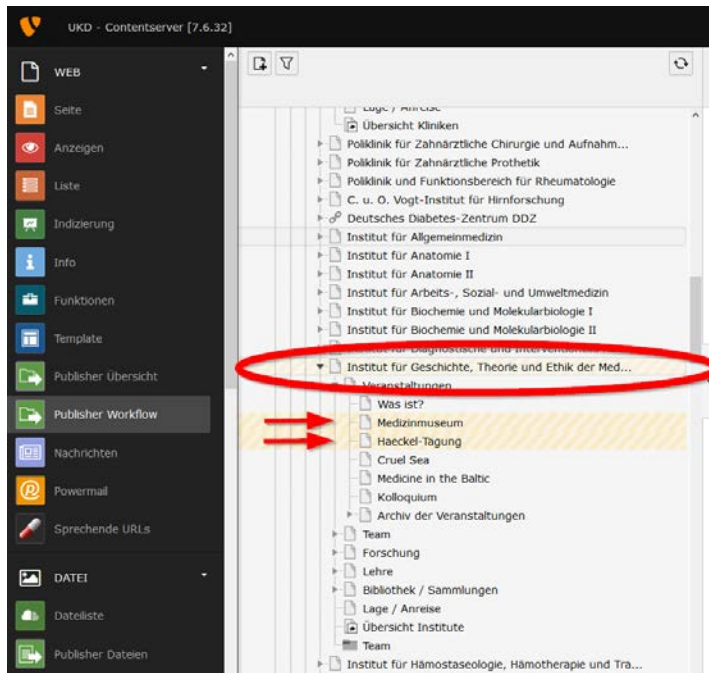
UKD · Contentserver [7.6.32]

WEB
Seite
Anzeigen
Liste
Indizierung
Info
Funktionen
Template
Publisher Übersicht
Publisher Workflow
Nachrichten
Powermail
Sprechende URLs

DATEI
Dateiliste
Publisher Dateien

Lage / Anreise
Übersicht Kliniken
Poliklinik für Zahnärztliche Chirurgie und Aufnahm...
Poliklinik für Zahnärztliche Prothetik
Poliklinik und Funktionsbereich für Rheumatologie
C. u. O. Vogt-Institut für Hirnforschung
Deutsches Diabetes-Zentrum DDZ
Institut für Allgemeinmedizin
Institut für Anatomie I
Institut für Anatomie II
Institut für Arbeits-, Sozial- und Umweltmedizin
Institut für Biochemie und Molekularbiologie I
Institut für Biochemie und Molekularbiologie II
Institut für Diagnostische und Interventionelle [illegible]
Institut für Geschichte, Theorie und Ethik der Med...
Veranstaltungen
Was ist?
Medizinmuseum
Haeckel-Tagung
Cruel Sea
Medicine in the Baltic
Kolloquium
Archiv der Veranstaltungen
Team
Forschung
Lehre
Bibliothek / Sammlungen
Lage / Anreise
Übersicht Institute
Team
Institut für Hämostaseologie, Hämotherapie und Tra...